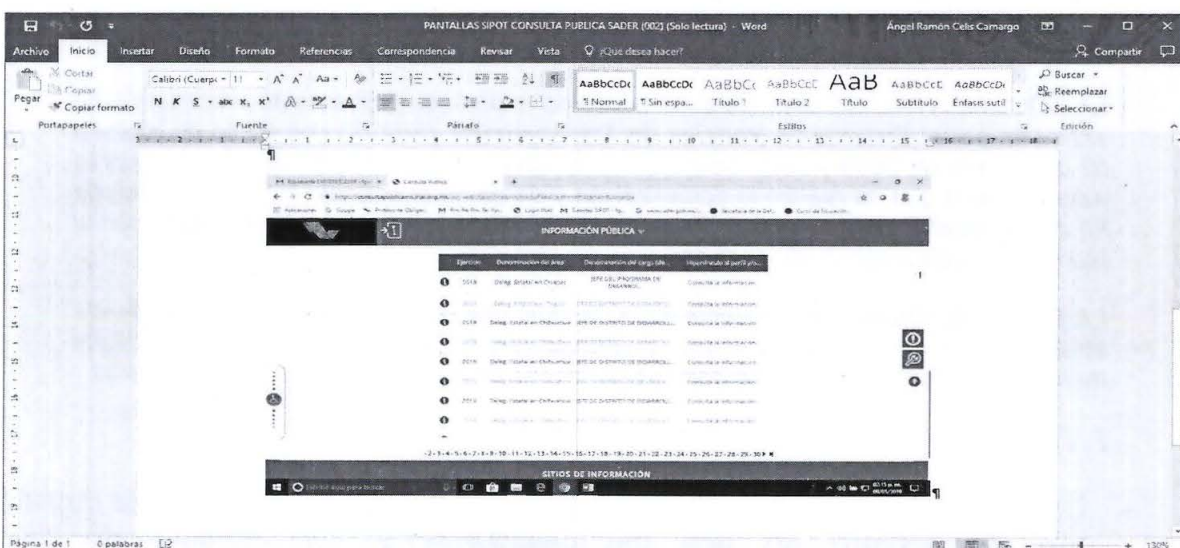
PANTALLAS SIPOT CONSULTA PUBLICA SADER (002) (Solo lectura) - Word

Ángel Ramón Celis Camargo

Archivo Inicio Insertar Diseño Formato Referencias Correspondencia Revisar Vista ¿Qué desea hacer?

Compartir

Cortar
Copiar
Pegar
Copiar formato
Portapapeles

Calibri (Cuerpo) 11
Fuente

Párrafo

AaBbCcDc ¶ Normal
AaBbCcDc ¶ Sin espa...
AaBbCc Título 1
AaBbCcE Título 2
AaB Título
AaBbCcE Subtítulo
AaBbCcDc Énfasis sutil
Estilos

Buscar
Reemplazar
Seleccionar
Edición

INFORMACIÓN PÚBLICA

| Ejercicio | Denominación del área | Denominación del cargo (de... | Hipervínculo al perfil y/o... |
|---|---|---|---|
| 2018 | Deleg. Estatal en Chiapas | JEFE DEL PROGRAMA DE DESARROLL... | Consulta la información |
| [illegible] | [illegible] | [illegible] | Consulta la información |
| 2018 | Deleg. Estatal en Chihuahua | JEFE DE DISTRITO DE DESARROLL... | Consulta la información |
| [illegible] | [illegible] | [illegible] | Consulta la información |
| 2018 | Deleg. Estatal en Chihuahua | JEFE DE DISTRITO DE DESARROLL... | Consulta la información |
| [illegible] | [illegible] | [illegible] | Consulta la información |
| 2018 | Deleg. Estatal en Chihuahua | JEFE DE DISTRITO DE DESARROLL... | Consulta la información |
| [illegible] | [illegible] | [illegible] | Consulta la información |

-2-3-4-5-6-7-8-9-10-11-12-13-14-15-16-17-18-19-20-21-22-23-24-25-26-27-28-29-30

SITIOS DE INFORMACIÓN

Escribe aquí para buscar

Página 1 de 1 0 palabras

130%